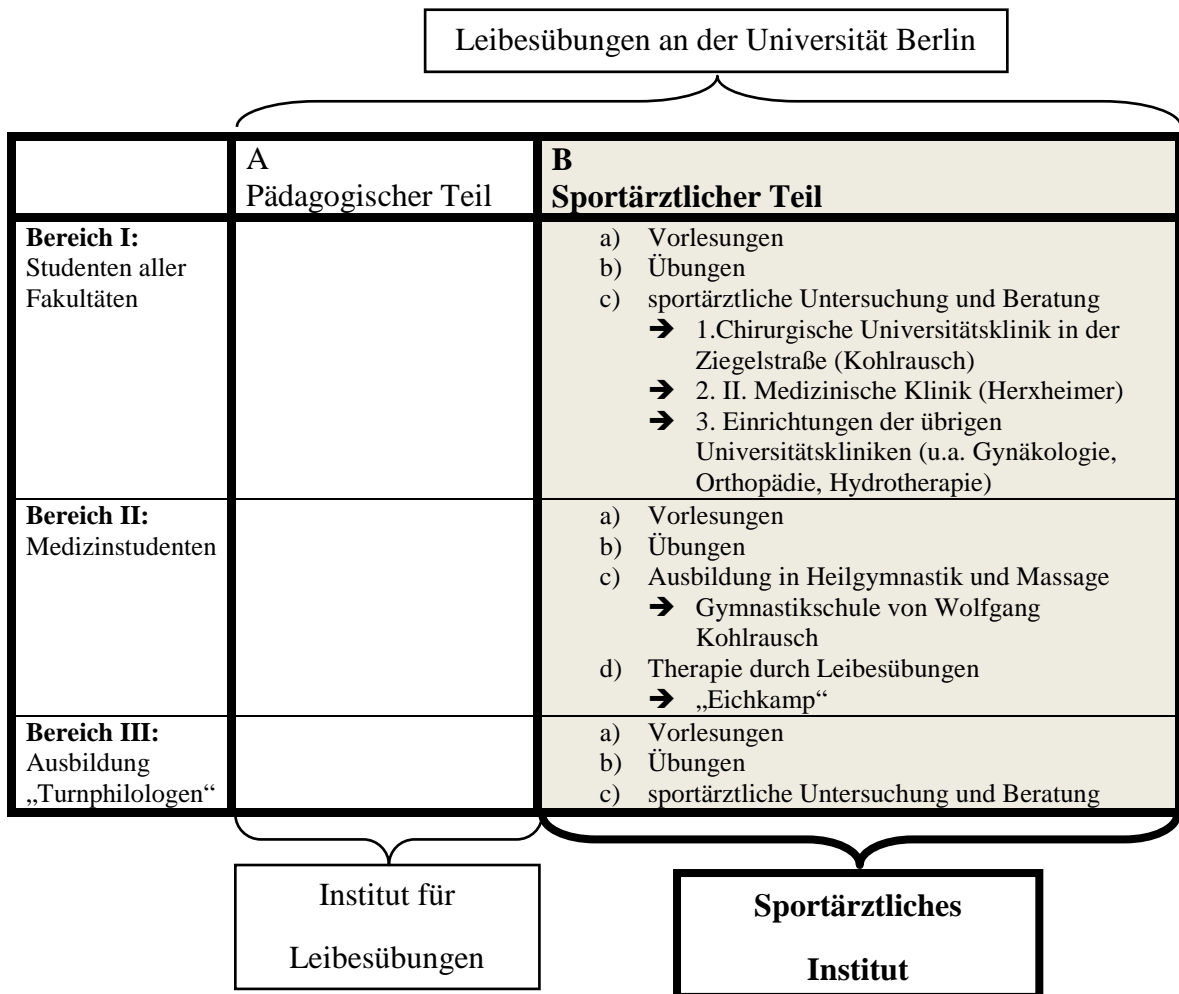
Leibesübungen an der Universität Berlin

| | A<br>Pädagogischer Teil | **B**<br>**Sportärztlicher Teil** |
|---|---|---|
| **Bereich I:**<br>Studenten aller Fakultäten | | a) Vorlesungen<br>b) Übungen<br>c) sportärztliche Untersuchung und Beratung<br>➔ 1.Chirurgische Universitätsklinik in der Ziegelstraße (Kohlrausch)<br>➔ 2. II. Medizinische Klinik (Herxheimer)<br>➔ 3. Einrichtungen der übrigen Universitätskliniken (u.a. Gynäkologie, Orthopädie, Hydrotherapie) |
| **Bereich II:**<br>Medizinstudenten | | a) Vorlesungen<br>b) Übungen<br>c) Ausbildung in Heilgymnastik und Massage<br>➔ Gymnastikschule von Wolfgang Kohlrausch<br>d) Therapie durch Leibesübungen<br>➔ „Eichkamp“ |
| **Bereich III:**<br>Ausbildung „Turnphilologen“ | | a) Vorlesungen<br>b) Übungen<br>c) sportärztliche Untersuchung und Beratung |

Institut für Leibesübungen

**Sportärztliches Institut**